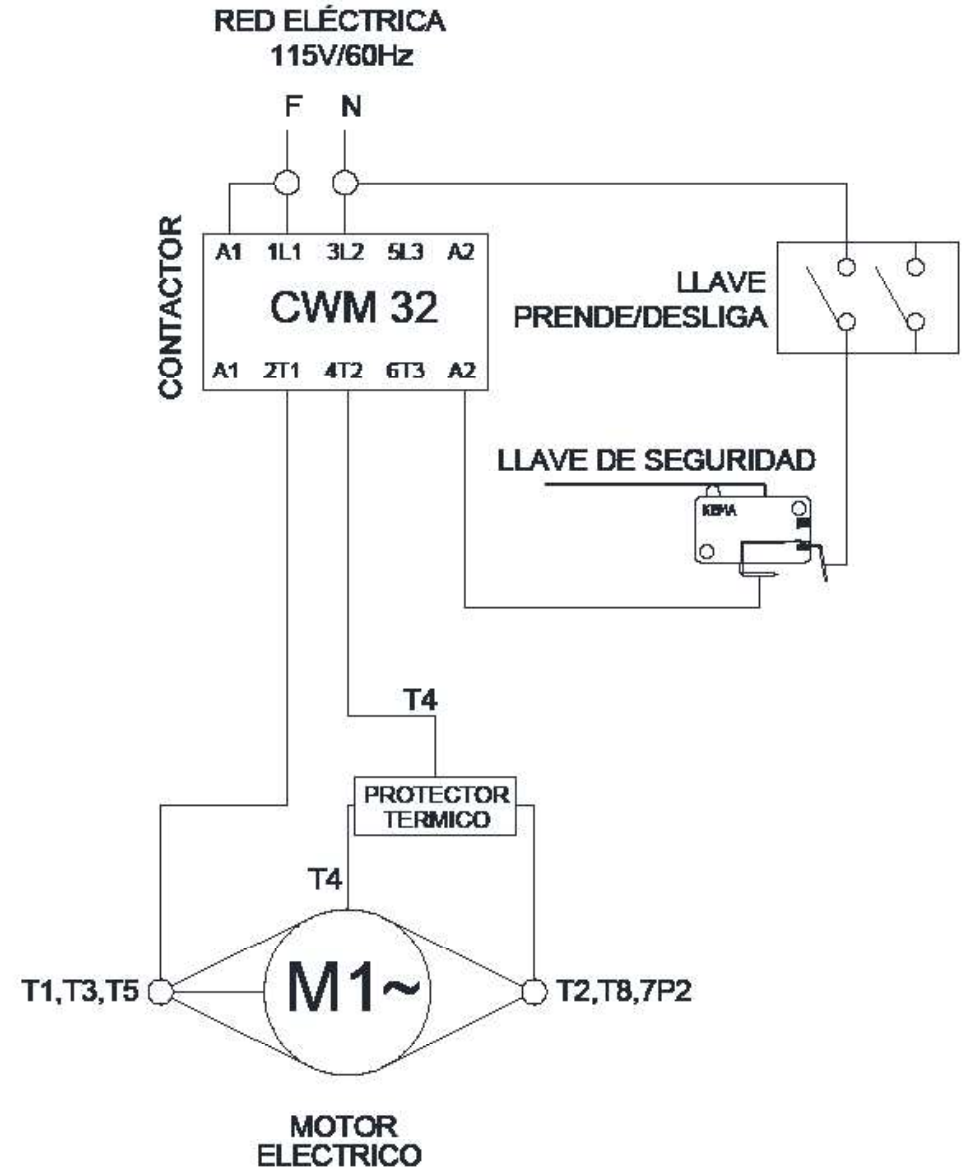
RED ELÉCTRICA
115V/60Hz

F N

CONTACTOR

A1 1L1 3L2 5L3 A2

CWM 32

A1 2T1 4T2 6T3 A2

LLAVE
PRENDE/DESLIGA

LLAVE DE SEGURIDAD

KEMA

T4

PROTECTOR
TERMICO

T4

T1,T3,T5

M1~

T2,T8,7P2

MOTOR
ELECTRICO